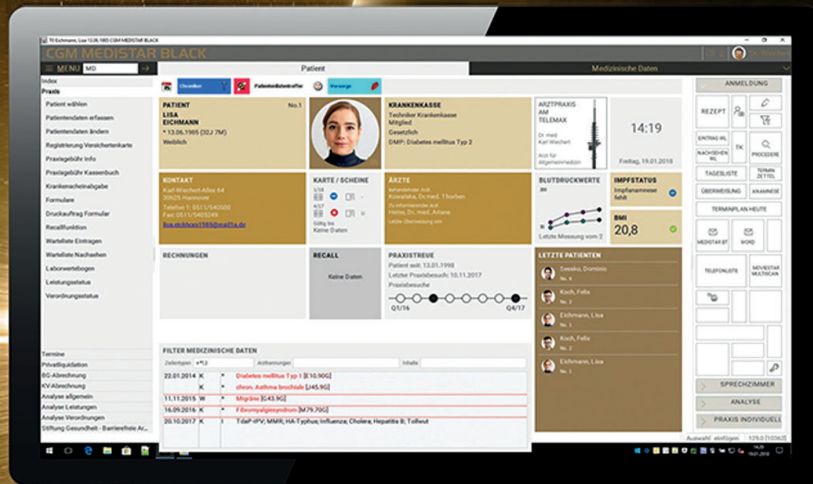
TE Eichmann, Lisa 13.06.1985 CGM MEDISTAR BLACK

CGM MEDISTAR BLACK

MENU MD

Patient

Medizinische Daten

Index
Praxis
Patient wählen
Patientendaten erfassen
Patientendaten ändern
Registrierung Versichertenkarte
Praxisgebühr Info
Praxisgebühr Kassenbuch
Krankenscheinabgabe
Formulare
Druckauftrag Formular
Recallfunktion
Warteliste Eintragen
Warteliste Nachsehen
Laborwertebogen
Leistungsstatus
Verordnungsstatus

Termine
Privatliquidation
BG-Abrechnung
KV-Abrechnung
Analyse allgemein
Analyse Leistungen
Analyse Verordnungen
Stiftung Gesundheit - Barrierefrei Ar...

Chroniker

Patiententreffer

Vorsorge

PATIENT No.1
LISA EICHMANN
* 13.06.1985 (32 / 7M)
Weiblich

KRANKENKASSE
Techniker Krankenkasse
Mitglied
Gesetzlich
DMP: Diabetes mellitus Typ 2

ARZTPRAXIS AM TELEMAX
Dr. med. Karl Wiechert
Arzt für Allgemeinmedizin

14:19
Freitag, 19.01.2018

KONTAKT
Karl-Wiechert-Allee 64
30625 Hannover
Telefon 1: 0511/540500
Fax: 0511/540249
lisa.eichmann1985@mail1a.de

KARTE / SCHEINE
Gültig bis
Keine Daten

ÄRZTE
Behandelnder Arzt
Kronsfelde, Dr. med. Thorben
Überweisender Arzt
Hahn, Dr. med. Ariane
Letzte Überweisung

BLUTDRUCKWERTE
Letzte Messung vom 2

IMPFSTATUS
Impfanamnese fehlt

BMI
20,8

RECHNUNGEN

RECALL
Keine Daten

PRAXISTREUE
Patient seit: 13.01.1998
Letzter Praxisbesuch: 10.11.2017
Praxisbesuche
Q1/16
Q4/17

LETZTE PATIENTEN
Sensko, Dominic
Koch, Felix
Eichmann, Lisa
Koch, Felix
Eichmann, Lisa

FILTER MEDIZINISCHE DATEN
Zeilentypen: a*!L2 Arztnummer: Inhalt:

| | | | |
|---|---|---|---|
| 22.01.2014 | K | * | Diabetes mellitus Typ 1 [E10.9G] |
| | K | * | chron. Asthma bronchiale [J45.9G] |
| 11.11.2015 | W | * | Migräne [G43.9G] |
| 16.09.2016 | K | * | Fibromyalgiesyndrom [M79.70G] |
| 20.10.2017 | K | I | TdaP-IPV; MMR; HA-Typhus; Influenza; Cholera; Hepatitis B; Tollwut |

ANMELDUNG
REZEPT
EINTRAG-WL
NACHSEHEN WL
PROCEDERE
TAGESLISTE
TERMINZETTEL
ÜBERWEISUNG
ANAMNESE
TERMINPLAN HEUTE
MEDISTAR BT
WORD
TELEFONLISTE
MEDISTAR MULTISCAN
SPRECHZIMMER
ANALYSE
PRAXIS INDIVIDUELL

Auswahl einfügen